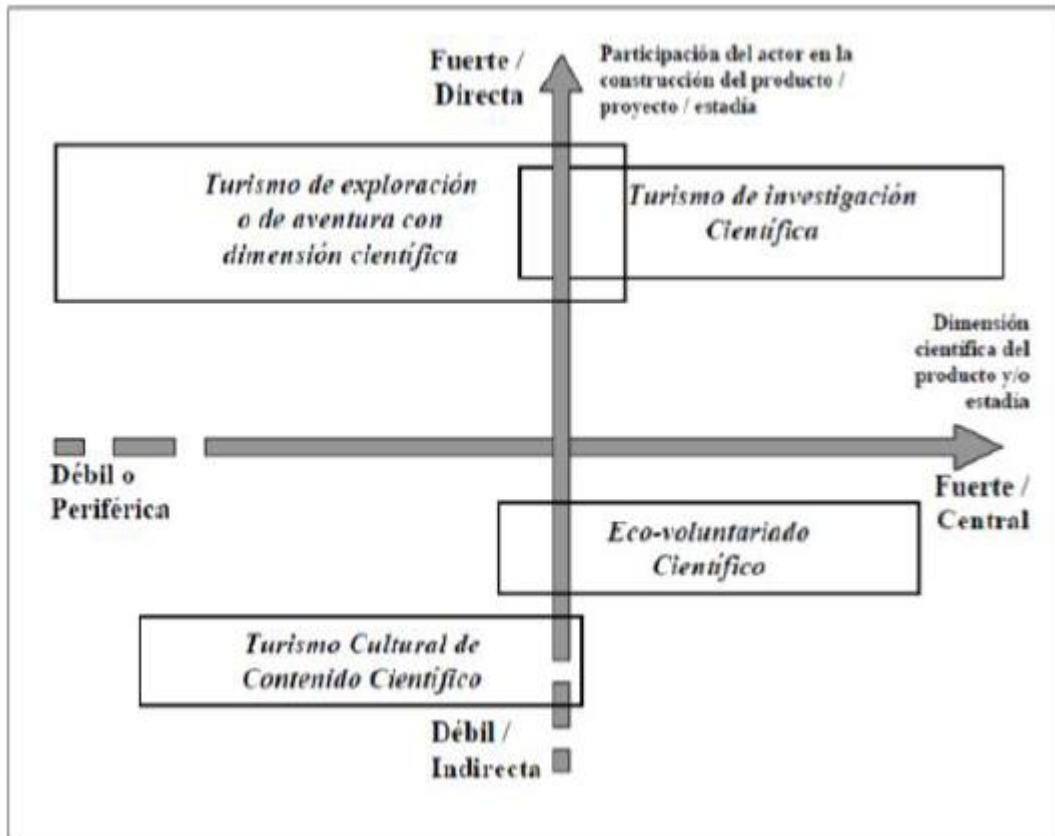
Fuerte / Directa

Participación del actor en la construcción del producto / proyecto / estadía

Turismo de exploración o de aventura con dimensión científica

Turismo de investigación Científica

Dimensión científica del producto y/o estadía

Débil o Periférica

Fuerte / Central

Eco-voluntariado Científico

Turismo Cultural de Contenido Científico

Débil / Indirecta